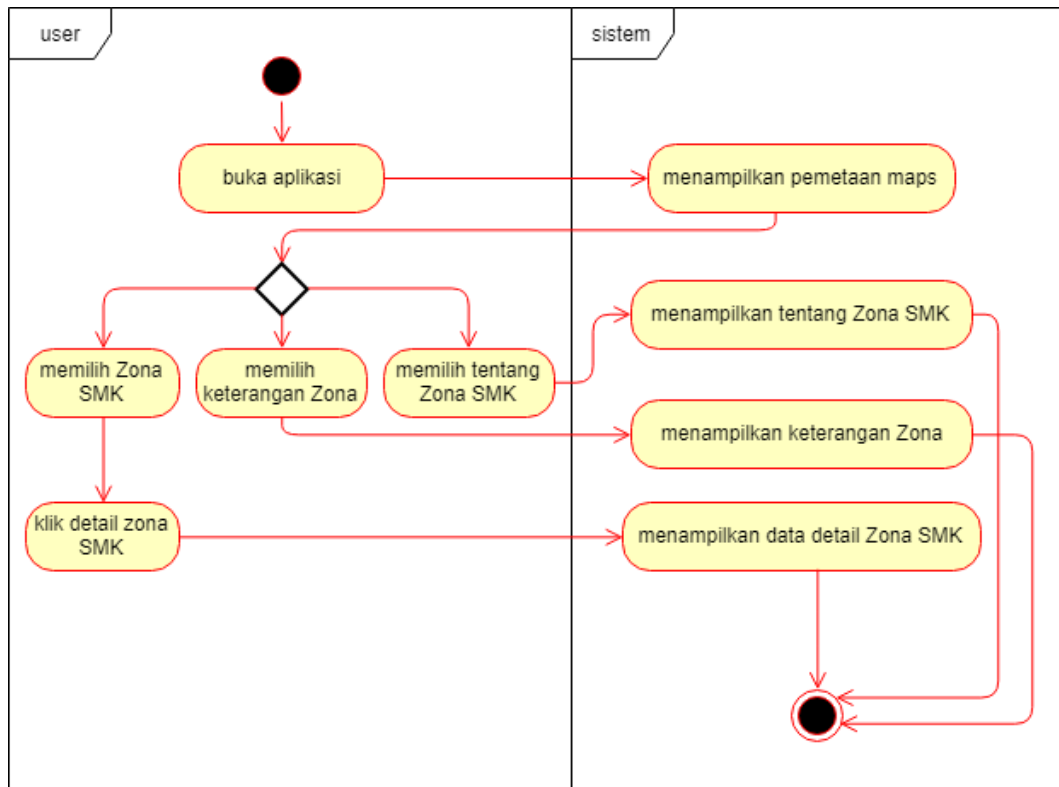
user

sistem

buka aplikasi

menampilkan pemetaan maps

memilih Zona SMK

memilih keterangan Zona

memilih tentang Zona SMK

menampilkan tentang Zona SMK

menampilkan keterangan Zona

klik detail zona SMK

menampilkan data detail Zona SMK